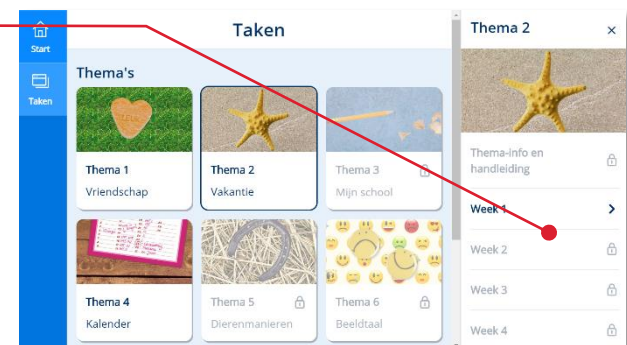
Start

Taken

Taken

Thema's

Thema 1
Vriendschap

Thema 2
Vakantie

Thema 3
Mijn school

Thema 4
Kalender

Thema 5
Dierenmanieren

Thema 6
Beeldtaal

Thema 2 ×

Thema-info en handleiding

Week 1 >

Week 2

Week 3

Week 4